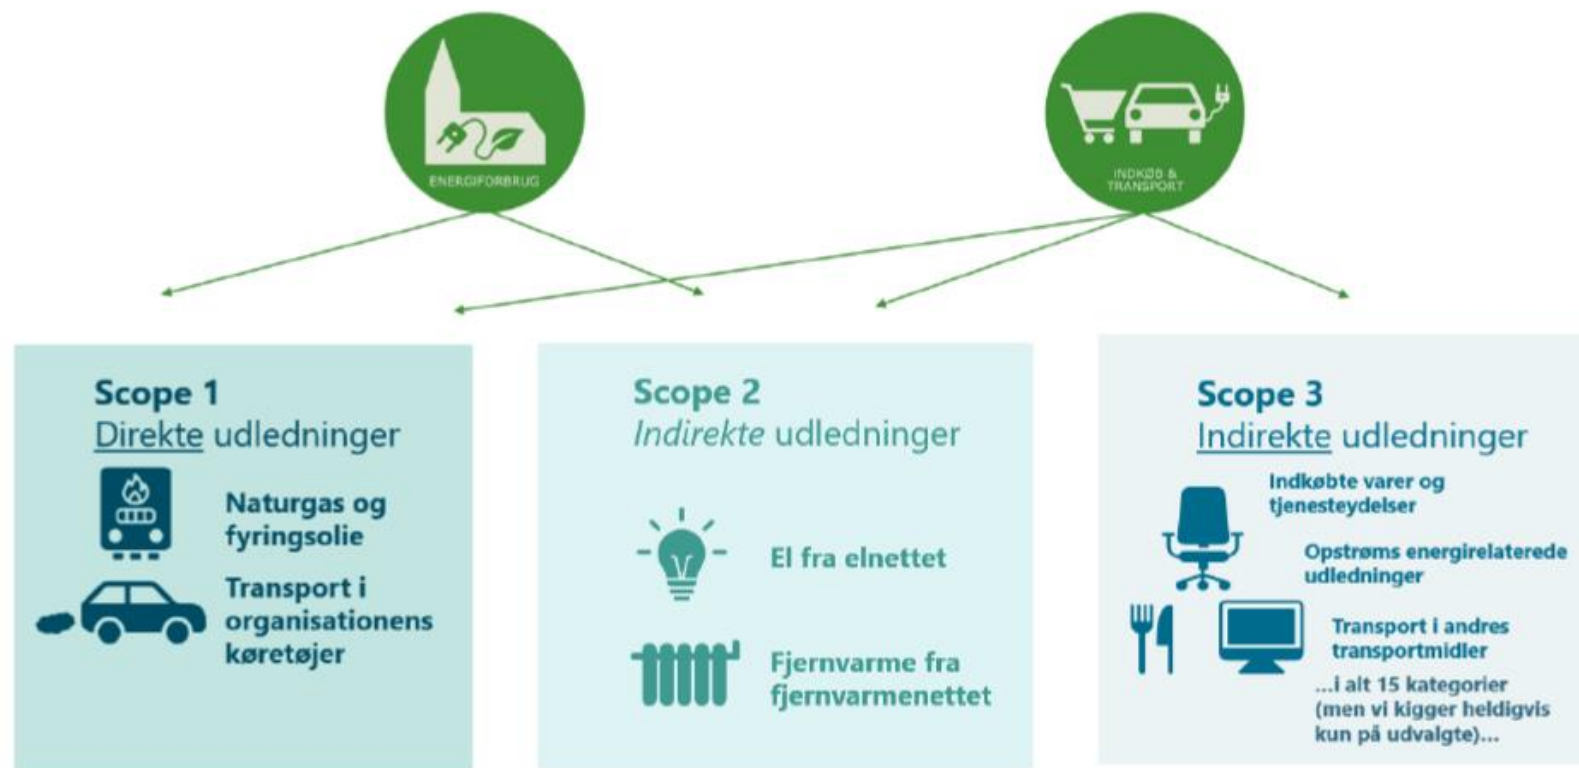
ENERGIFORBRUG

INDKØB & TRANSPORT

Scope 1
Direkte udledninger

Naturgas og fyringsolie

Transport i organisationens køretøjer

Scope 2
Indirekte udledninger

El fra elnettet

Fjernvarme fra fjernvarmenettet

Scope 3
Indirekte udledninger

Indkøbte varer og tjenesteydelser

Opstrøms energirelaterede udledninger

Transport i andres transportmidler

...i alt 15 kategorier (men vi kigger heldigvis kun på udvalgte)...